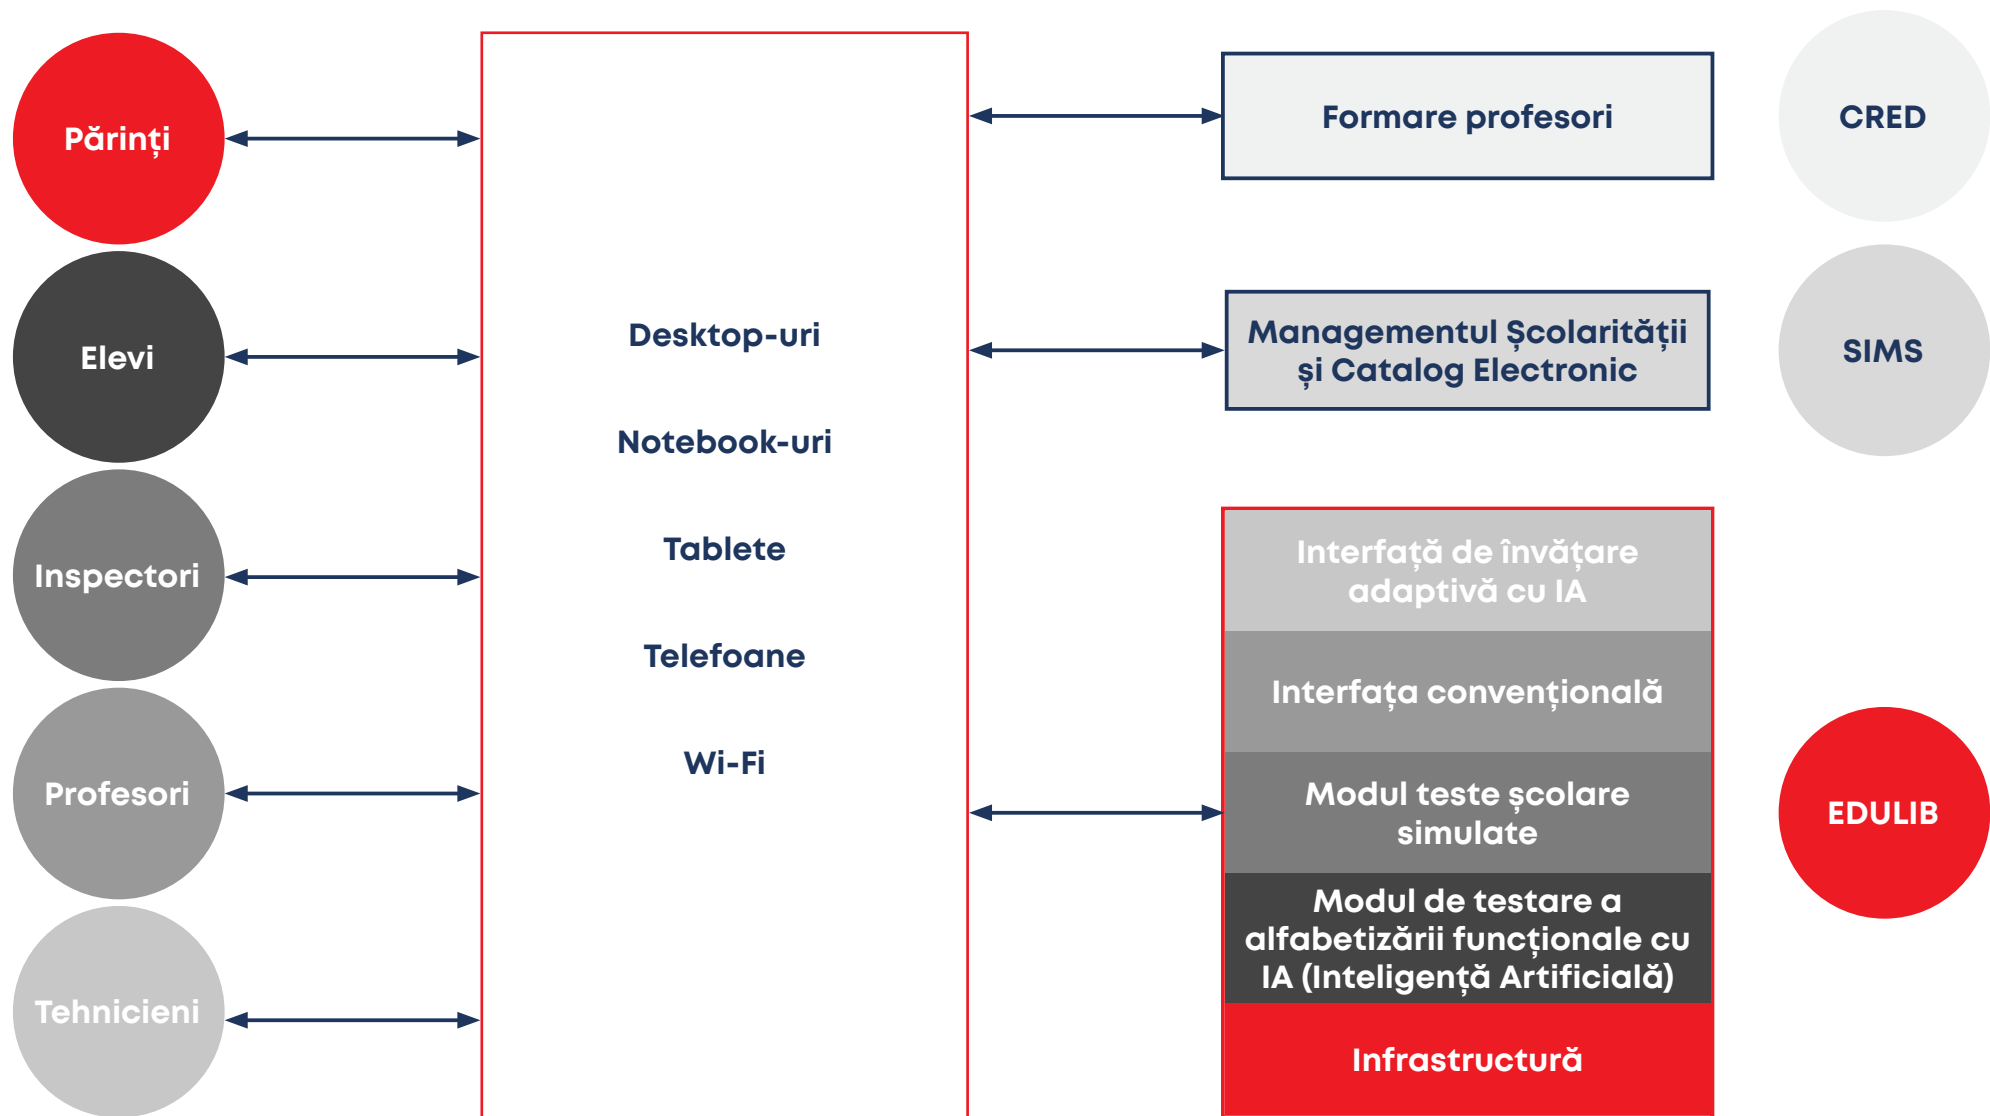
Părinți

Elevi

Inspectori

Profesori

Tehnicieni

Desktop-uri

Notebook-uri

Tablete

Telefoane

Wi-Fi

Formare profesori

CRED

Managementul Școlarității și Catalog Electronic

SIMS

Interfață de învățare adaptivă cu IA

Interfața convențională

Modul teste școlare simulate

Modul de testare a alfabetizării funcționale cu IA (Inteligență Artificială)

Infrastructură

EDULIB